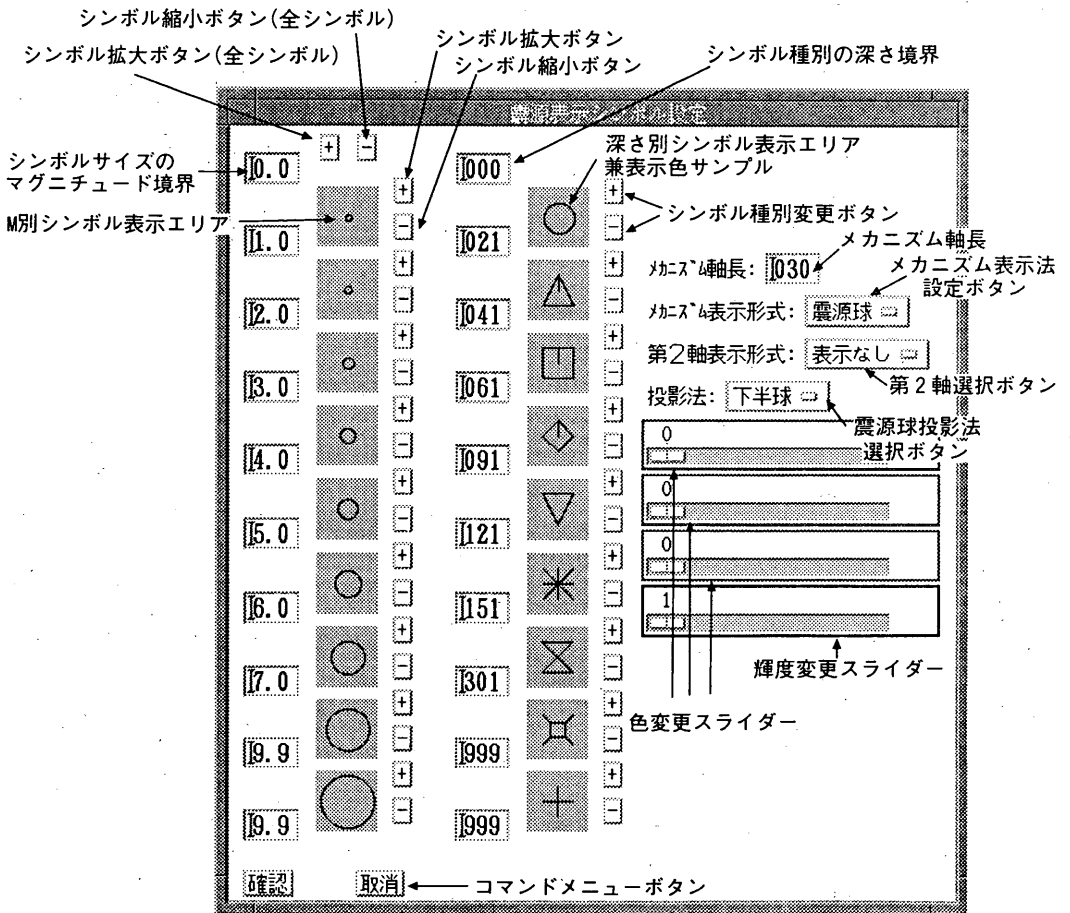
シンボル縮小ボタン(全シンボル)

シンボル拡大ボタン(全シンボル)

シンボル拡大ボタン
シンボル縮小ボタン

シンボル種別の深さ境界

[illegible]

+ −

シンボルサイズの
マグニチュード境界

0.0

000

深さ別シンボル表示エリア
兼表示色サンプル

M別シンボル表示エリア

シンボル種別変更ボタン

1.0

021

メカニズム軸長: 030

メカニズム軸長

メカニズム表示法
設定ボタン

2.0

041

メカニズム表示形式: 震源球

第2軸表示形式: 表示なし

3.0

061

第2軸選択ボタン

投影法: 下半球

震源球投影法
選択ボタン

4.0

091

0

5.0

121

0

0

6.0

151

1

7.0

301

輝度変更スライダー

色変更スライダー

9.9

999

9.9

999

確認 取消 コマンドメニューボタン